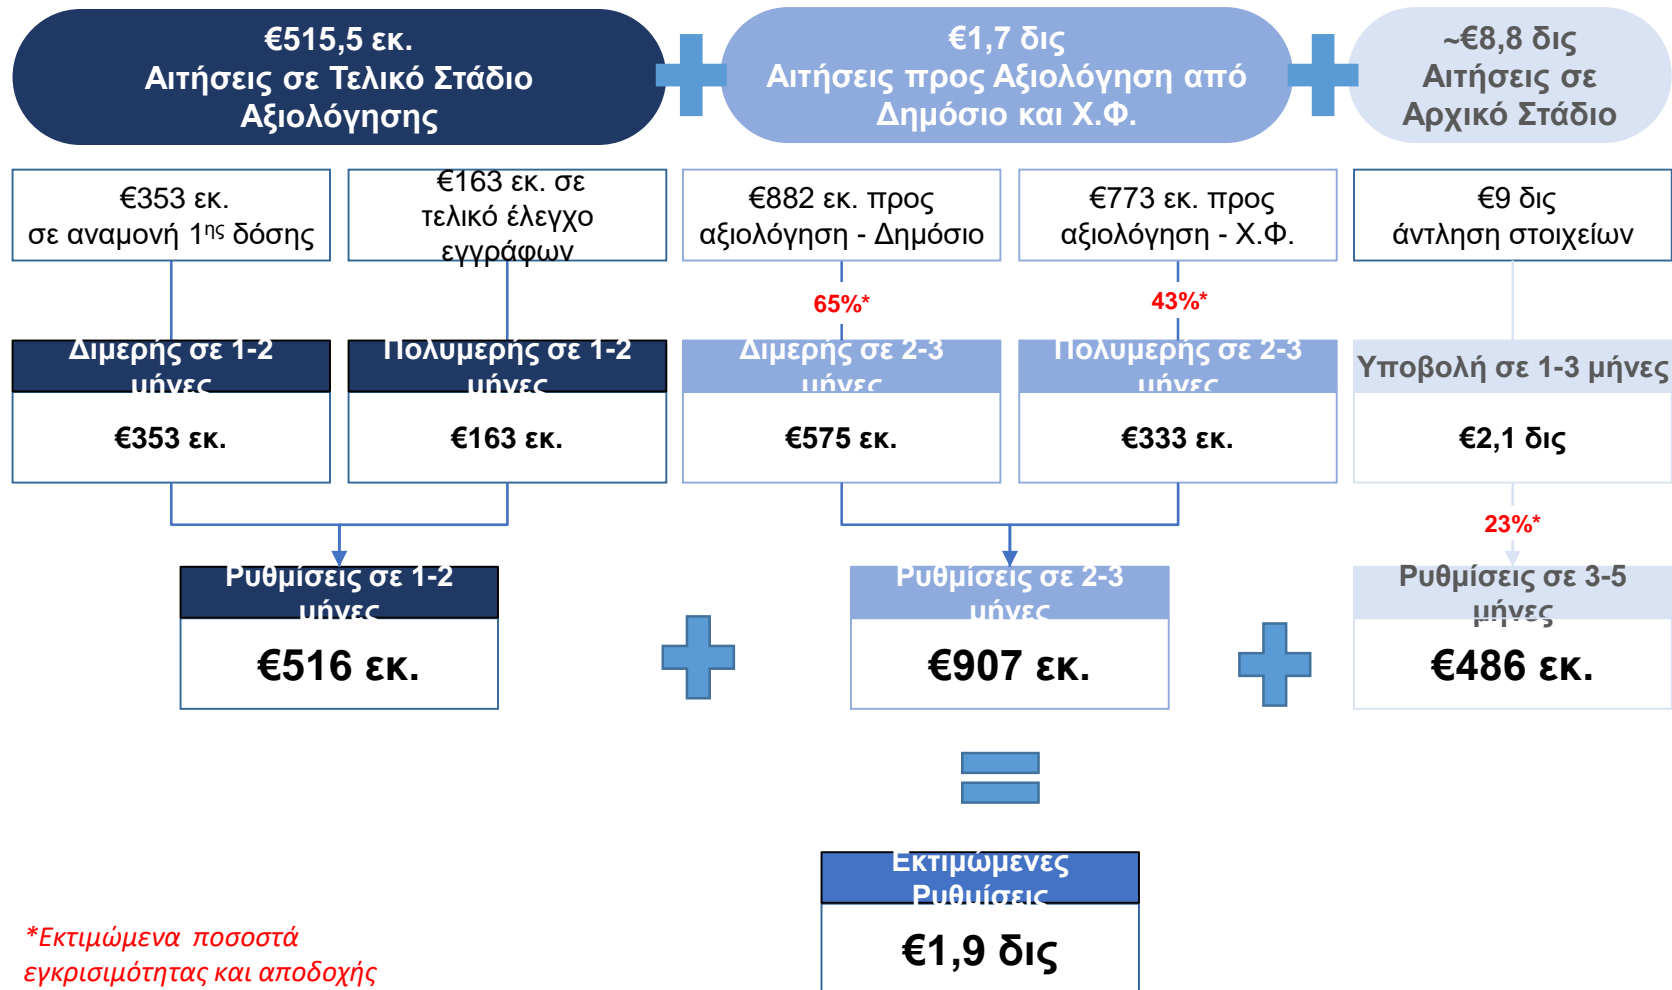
€515,5 εκ.
Αιτήσεις σε Τελικό Στάδιο Αξιολόγησης

€1,7 δις
Αιτήσεις προς Αξιολόγηση από Δημόσιο και Χ.Φ.

~€8,8 δις
Αιτήσεις σε Αρχικό Στάδιο

€353 εκ.
σε αναμονή 1ης δόσης

€163 εκ. σε τελικό έλεγχο εγγράφων

€882 εκ. προς αξιολόγηση - Δημόσιο

€773 εκ. προς αξιολόγηση - Χ.Φ.

€9 δις
άντληση στοιχείων

65%*

43%*

Διμερής σε 1-2 μήνες
€353 εκ.

Πολυμερής σε 1-2 μήνες
€163 εκ.

Διμερής σε 2-3 μήνες
€575 εκ.

Πολυμερής σε 2-3 μήνες
€333 εκ.

Υποβολή σε 1-3 μήνες
€2,1 δις

23%*

Ρυθμίσεις σε 1-2 μήνες
€516 εκ.

Ρυθμίσεις σε 2-3 μήνες
€907 εκ.

Ρυθμίσεις σε 3-5 μήνες
€486 εκ.

Εκτιμώμενες Ρυθμίσεις
€1,9 δις

*Εκτιμώμενα ποσοστά εγκρισιμότητας και αποδοχής